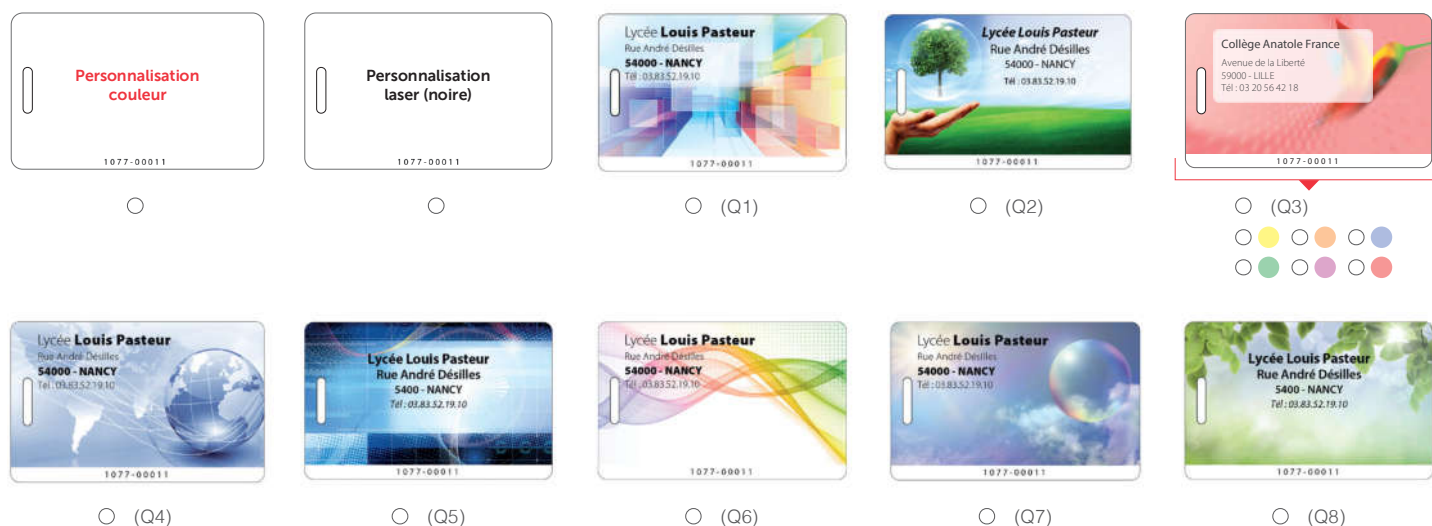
Personnalisation couleur

1077-00011

Personnalisation laser (noire)

1077-00011

Lycée Louis Pasteur
Rue André Désilles
54000 - NANCY
Tél : 03.83.52.19.10

1077-00011

(Q1)

Lycée Louis Pasteur
Rue André Désilles
54000 - NANCY
Tél : 03.83.52.19.10

1077-00011

(Q2)

Collège Anatole France
Avenue de la Liberté
59000 - LILLE
Tél : 03 20 56 42 18

1077-00011

(Q3)

Lycée Louis Pasteur
Rue André Désilles
54000 - NANCY
Tél : 03.83.52.19.10

1077-00011

(Q4)

Lycée Louis Pasteur
Rue André Désilles
5400 - NANCY
Tél : 03.83.52.19.10

1077-00011

(Q5)

Lycée Louis Pasteur
Rue André Désilles
54000 - NANCY
Tél : 03.83.52.19.10

1077-00011

(Q6)

Lycée Louis Pasteur
Rue André Désilles
54000 - NANCY
Tél : 03.83.52.19.10

1077-00011

(Q7)

Lycée Louis Pasteur
Rue André Désilles
5400 - NANCY
Tél : 03.83.52.19.10

1077-00011

(Q8)